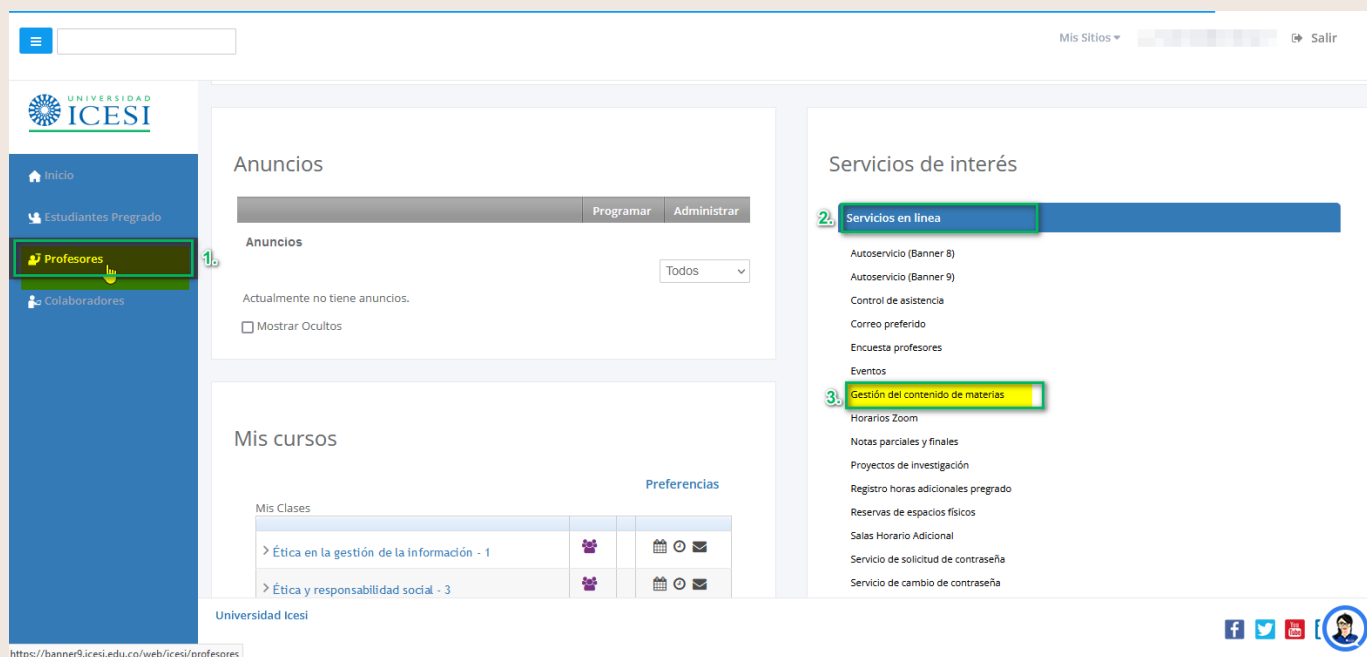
Mis Sitios
Salir

UNIVERSIDAD ICESI

Inicio
Estudiantes Pregrado
Profesores
1.
Colaboradores

Anuncios

Programar | Administrar

Anuncios

Todos

Actualmente no tiene anuncios.

Mostrar Ocultos

Mis cursos

Preferencias

Mis Clases

| | | | |
|---|---|---|---|
| Ética en la gestión de la información - 1 | | | |
| Ética y responsabilidad social - 3 | | | |

Servicios de interés

2. Servicios en linea

Autoservicio (Banner 8)
Autoservicio (Banner 9)
Control de asistencia
Correo preferido
Encuesta profesores
Eventos
3. Gestión del contenido de materias
Horarios Zoom
Notas parciales y finales
Proyectos de investigación
Registro horas adicionales pregrado
Reservas de espacios físicos
Salas Horario Adicional
Servicio de solicitud de contraseña
Servicio de cambio de contraseña

Universidad Icesi

https://banner9.icesi.edu.co/web/icesi/profesores